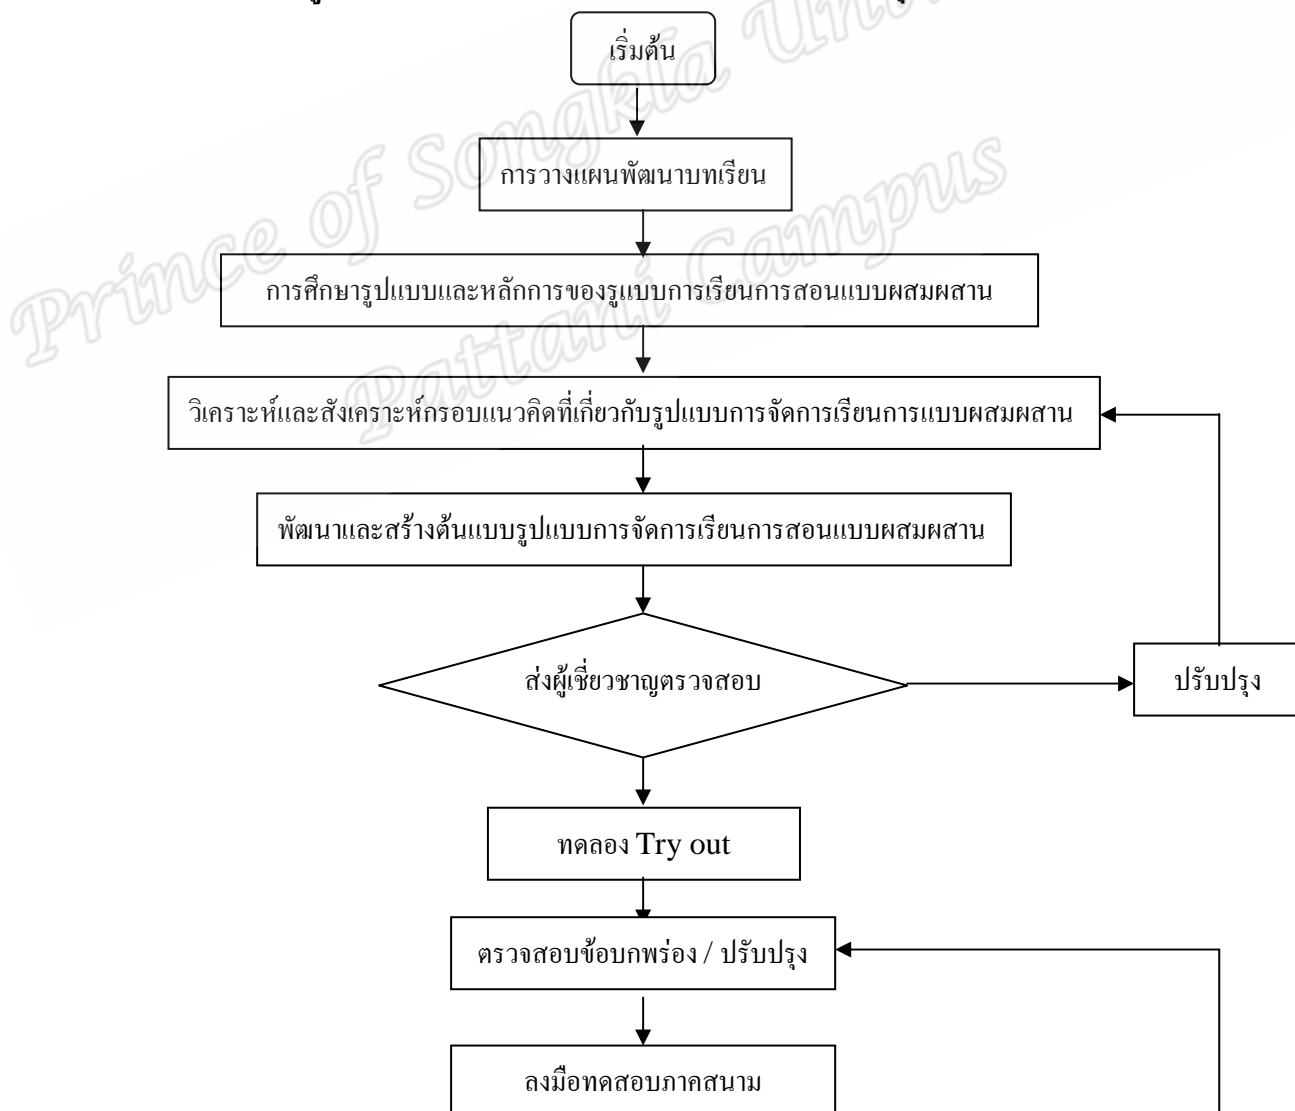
เริ่มต้น

การวางแผนพัฒนาบทเรียน

การศึกษารูปแบบและหลักการของรูแบบการเรียนการสอนแบบผสมผสาน

วิเคราะห์และสังเคราะห์กรอบแนวคิดที่เกี่ยวกับรูปแบบการจัดการเรียนการแบบผสมผสาน

พัฒนาและสร้างต้นแบบรูปแบบการจัดการเรียนการสอนแบบผสมผสาน

ส่งผู้เชี่ยวชาญตรวจสอบ

ปรับปรุง

ทดลอง Try out

ตรวจสอบข้อบกพร่อง / ปรับปรุง

ลงมือทดสอบภาคสนาม

Prince of Songkla University Pattani Campus